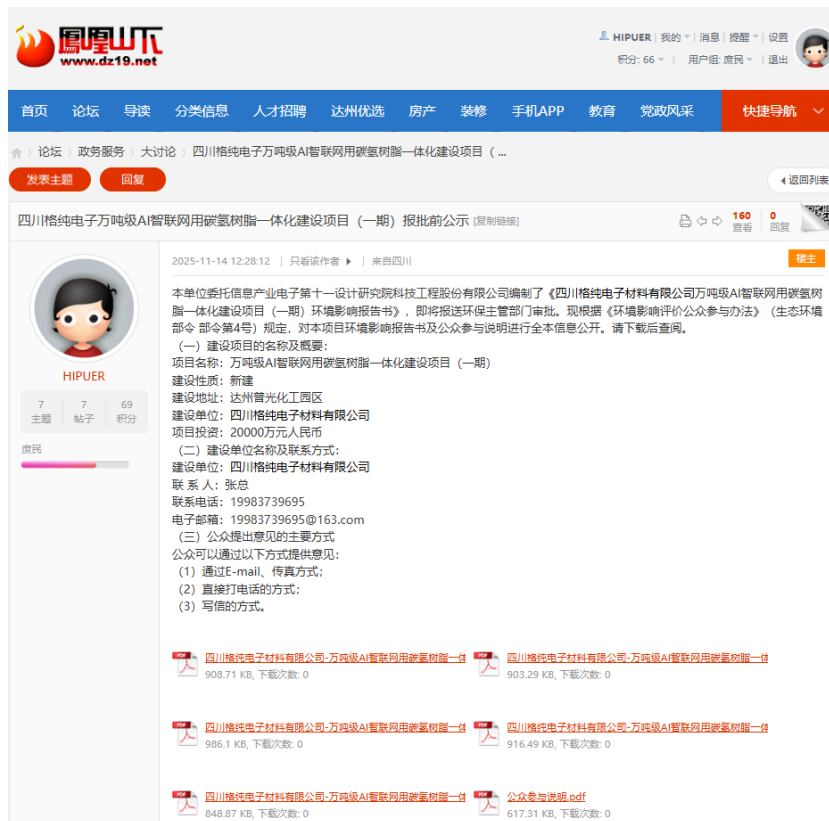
凤凰山下
www.dz19.net

HIPUER | 我的 | 消息 | 提醒 | 设置
积分: 66 | 用户组: 庶民 | 退出

首页 论坛 导读 分类信息 人才招聘 达州优选 房产 装修 手机APP 教育 党政风采 快捷导航

论坛 › 政务服务 › 大讨论 › 四川格纯电子万吨级AI智联网用碳氢树脂一体化建设项目（...

发表主题 回复 返回列表

四川格纯电子万吨级AI智联网用碳氢树脂一体化建设项目（一期）报批前公示 [复制链接]

160 查看 | 0 回复

HIPUER
7 主题 | 7 帖子 | 69 积分
庶民

2025-11-14 12:28:12 | 只看该作者 | 来自四川

楼主

本单位委托信息产业电子第十一设计研究院科技工程股份有限公司编制了《四川格纯电子材料有限公司万吨级AI智联网用碳氢树脂一体化建设项目（一期）环境影响报告书》，即将报送环保主管部门审批。现根据《环境影响评价公众参与办法》（生态环境部令 部令第4号）规定，对本项目环境影响报告书及公众参与说明进行全本信息公开。请下载后查阅。
（一）建设项目的名称及概要：
项目名称：万吨级AI智联网用碳氢树脂一体化建设项目（一期）
建设性质：新建
建设地址：达州普光化工园区
建设单位：四川格纯电子材料有限公司
项目投资：20000万元人民币
（二）建设单位名称及联系方式：
建设单位：四川格纯电子材料有限公司
联 系 人：张总
联系电话：19983739695
电子邮箱：19983739695@163.com
（三）公众提出意见的主要方式
公众可以通过以下方式提供意见：
（1）通过E-mail、传真方式；
（2）直接打电话的方式；
（3）写信的方式。

四川格纯电子材料有限公司-万吨级AI智联网用碳氢树脂一体
908.71 KB, 下载次数: 0

四川格纯电子材料有限公司-万吨级AI智联网用碳氢树脂一体
903.29 KB, 下载次数: 0

四川格纯电子材料有限公司-万吨级AI智联网用碳氢树脂一体
986.1 KB, 下载次数: 0

四川格纯电子材料有限公司-万吨级AI智联网用碳氢树脂一体
916.49 KB, 下载次数: 0

四川格纯电子材料有限公司-万吨级AI智联网用碳氢树脂一体
848.87 KB, 下载次数: 0

公众参与说明.pdf
617.31 KB, 下载次数: 0